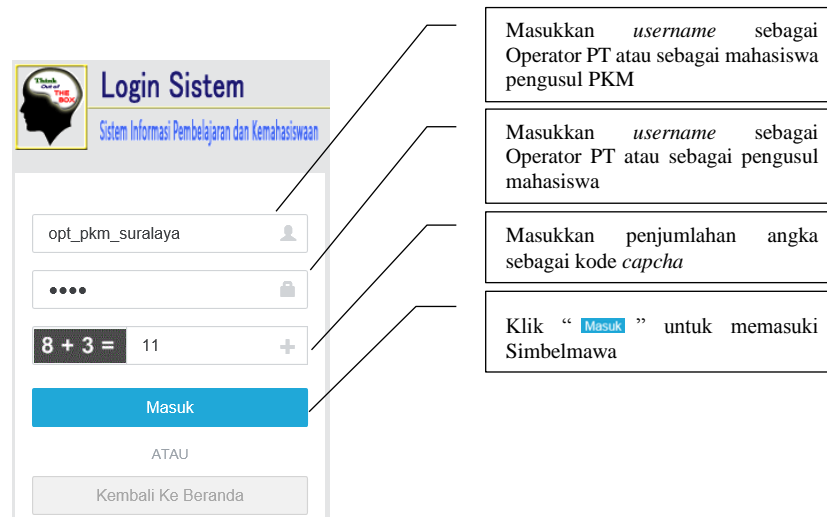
Think Out of THE BOX

Login Sistem

Sistem Informasi Pembelajaran dan Kemahasiswaan

opt_pkm_suralaya

••••

8 + 3 = 11

Masuk

ATAU

Kembali Ke Beranda

Masukkan *username* sebagai Operator PT atau sebagai mahasiswa pengusul PKM

Masukkan *username* sebagai Operator PT atau sebagai pengusul mahasiswa

Masukkan penjumlahan angka sebagai kode *capcha*

Klik " Masuk " untuk memasuki Simbelmawa